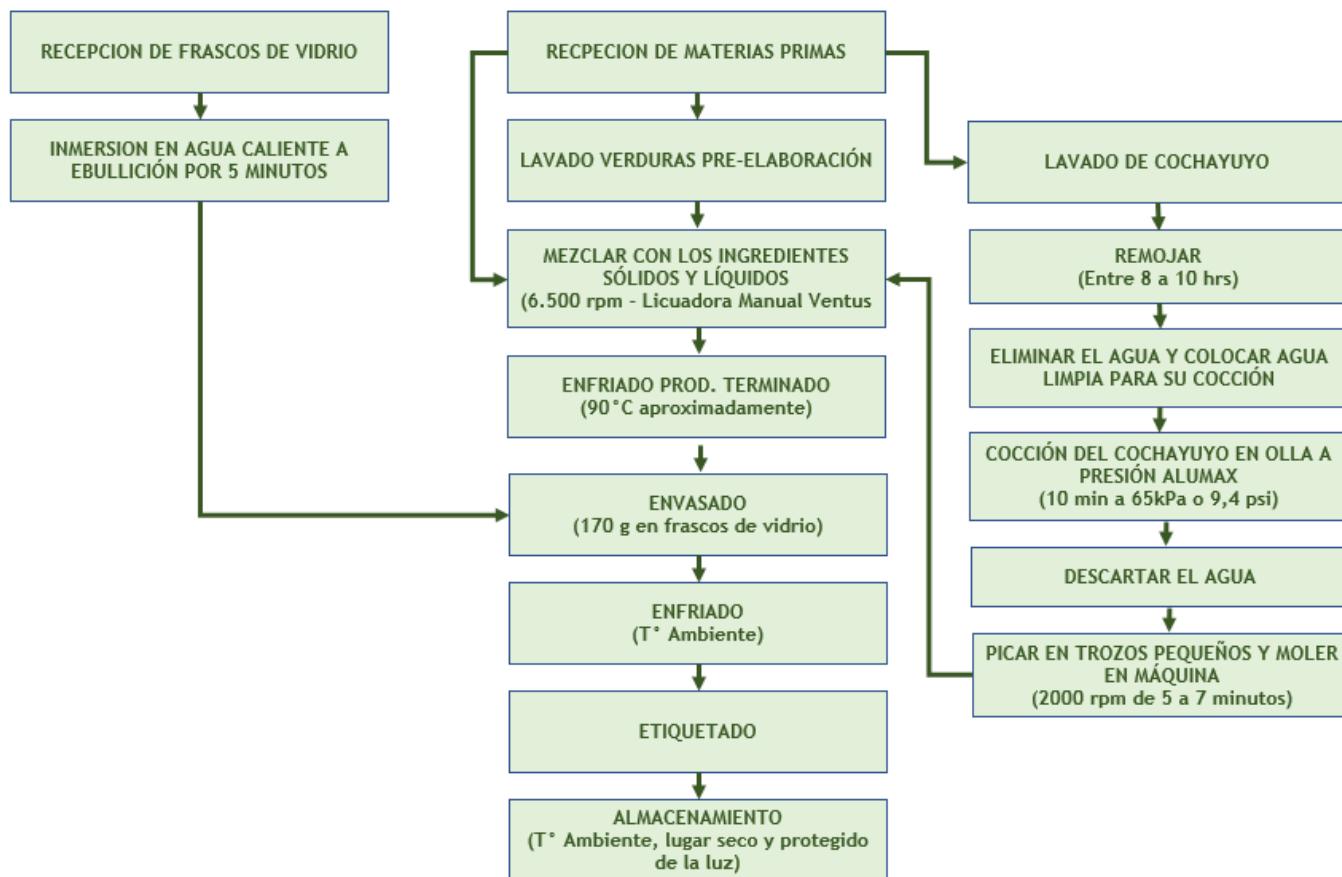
RECEPCION DE FRASCOS DE VIDRIO

INMERSION EN AGUA CALIENTE A EBULLICIÓN POR 5 MINUTOS

RECPECION DE MATERIAS PRIMAS

LAVADO VERDURAS PRE-ELABORACIÓN

MEZCLAR CON LOS INGREDIENTES SÓLIDOS Y LÍQUIDOS (6.500 rpm - Licuadora Manual Ventus

ENFRIADO PROD. TERMINADO (90°C aproximadamente)

ENVASADO (170 g en frascos de vidrio)

ENFRIADO (T° Ambiente)

ETIQUETADO

ALMACENAMIENTO (T° Ambiente, lugar seco y protegido de la luz)

LAVADO DE COCHAYUYO

REMOJAR (Entre 8 a 10 hrs)

ELIMINAR EL AGUA Y COLOCAR AGUA LIMPIA PARA SU COCCIÓN

COCCIÓN DEL COCHAYUYO EN OLLA A PRESIÓN ALUMAX (10 min a 65kPa o 9,4 psi)

DESCARTAR EL AGUA

PICAR EN TROZOS PEQUEÑOS Y MOLER EN MÁQUINA (2000 rpm de 5 a 7 minutos)